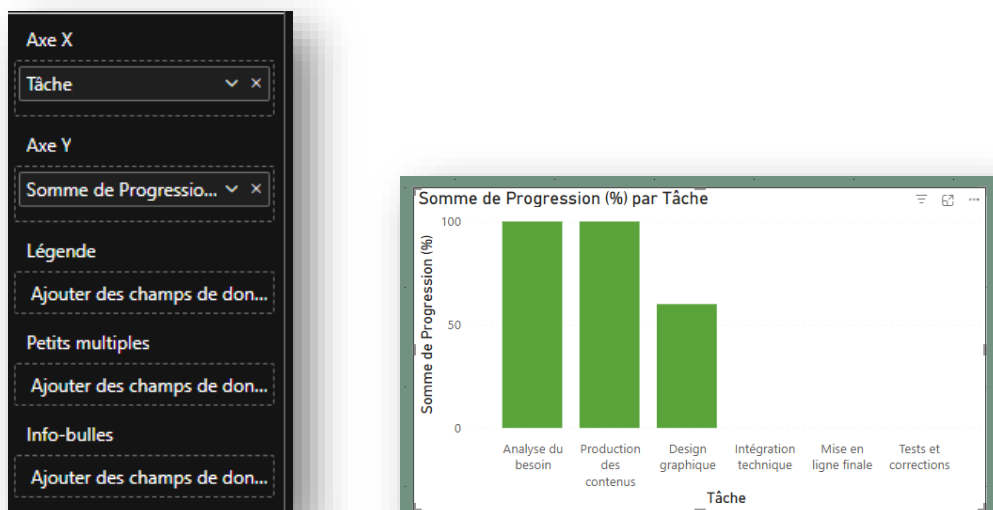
Axe X

Tâche

Axe Y

Somme de Progressio...

Légende

Ajouter des champs de don...

Petits multiples

Ajouter des champs de don...

Info-bulles

Ajouter des champs de don...

Somme de Progression (%) par Tâche

Somme de Progression (%)

100

50

0

Analyse du besoin

Production des contenus

Design graphique

Intégration technique

Mise en ligne finale

Tests et corrections

Tâche